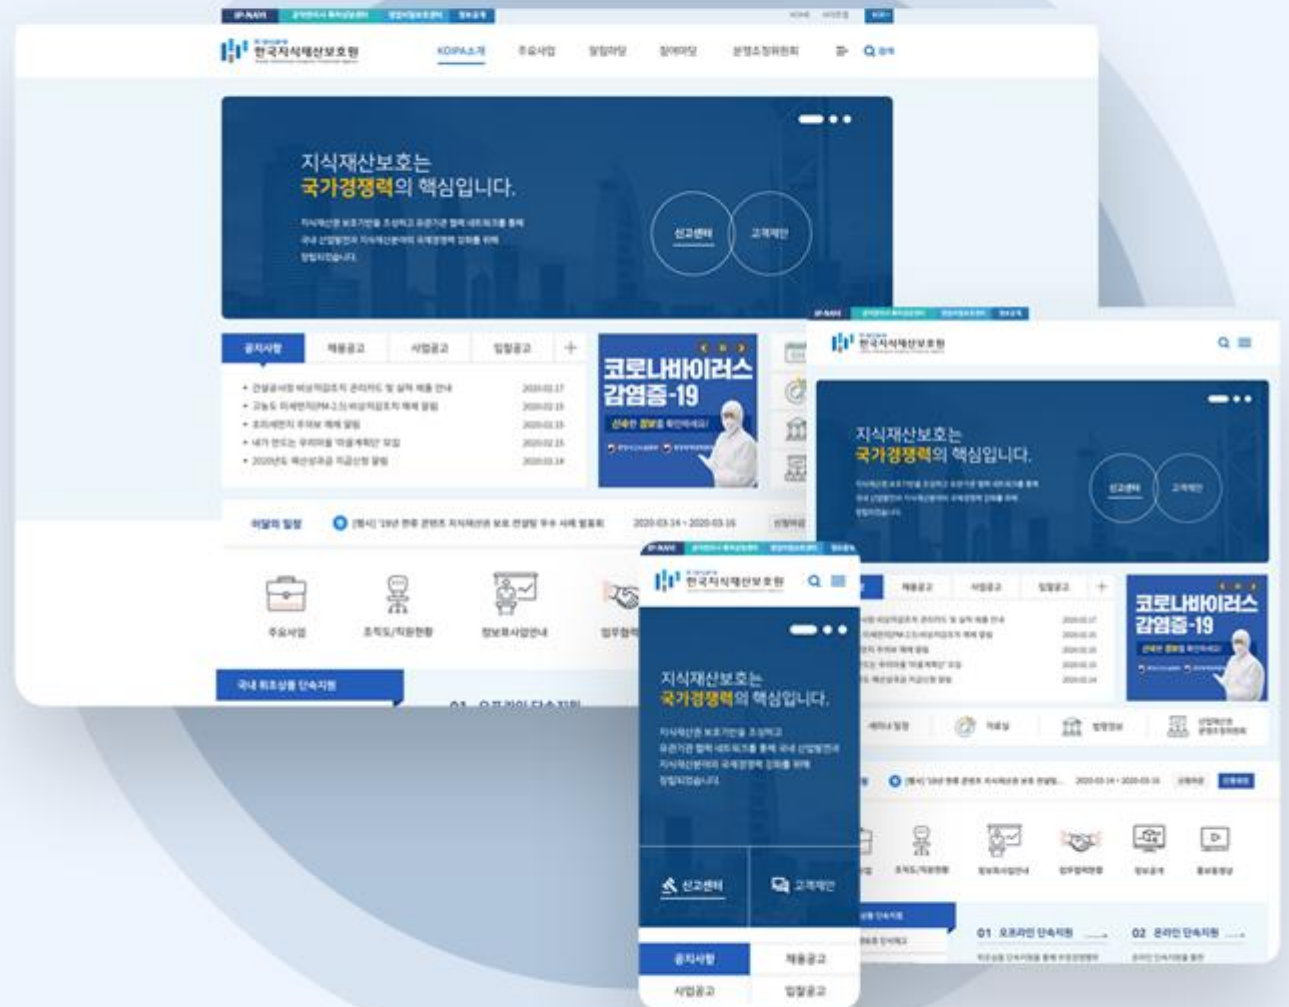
IP-NAVI

한국지식재산보호원

KOIPA소개 주요사업 알림마당 참여마당 분쟁조정위원회 검색

지식재산보호는
국가경쟁력의 핵심입니다.

신고센터 고객제안

공지사항 채용공고 사업공고 입찰공고 +

코로나바이러스
감염증-19

이달의 일정

주요사업 조직도/직원현황 정보화사업안내 업무협약

국내 위조상품 단속지원

01 오프라인 단속지원

IP-NAVI

한국지식재산보호원

지식재산보호는
국가경쟁력의 핵심입니다.

신고센터 고객제안

채용공고 사업공고 입찰공고 +

코로나바이러스
감염증-19

01 오프라인 단속지원 02 온라인 단속지원

IP-NAVI

한국지식재산보호원

지식재산보호는
국가경쟁력의 핵심입니다.

신고센터 고객제안

공지사항 채용공고
사업공고 입찰공고